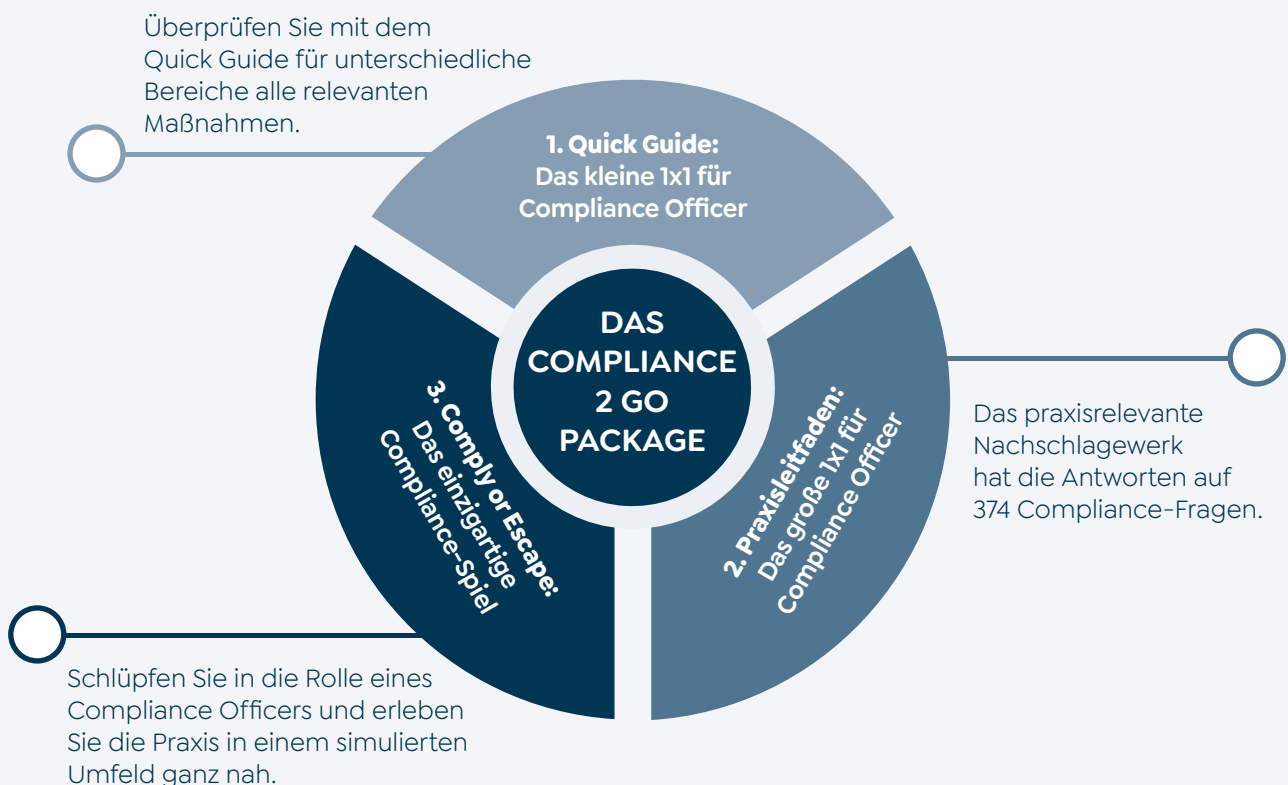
Überprüfen Sie mit dem Quick Guide für unterschiedliche Bereiche alle relevanten Maßnahmen.

1. Quick Guide:
Das kleine 1x1 für Compliance Officer

DAS COMPLIANCE 2 GO PACKAGE

2. Praxisleitfaden:
Das große 1x1 für Compliance Officer

Das praxisrelevante Nachschlagewerk hat die Antworten auf 374 Compliance-Fragen.

3. Comply or Escape:
Das einzigartige Compliance-Spiel

Schlüpfen Sie in die Rolle eines Compliance Officers und erleben Sie die Praxis in einem simulierten Umfeld ganz nah.